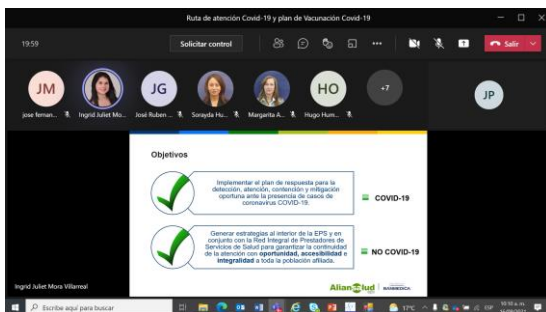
Ruta de atención Covid-19 y plan de Vacunación Covid-19

19:59

Solicitar control

Salir

JM
jose fernan...

Ingrid Juliet Mo...

JG
José Ruben ...

Sorayda Hu...

Margarita A...

HO
Hugo Hum...

+7

JP

Objetivos

Implementar el plan de respuesta para la detección, atención, contención y mitigación oportuna ante la presencia de casos de coronavirus COVID-19.

COVID-19

Generar estrategias al interior de la EPS y en conjunto con la Red Integral de Prestadores de Servicios de Salud para garantizar la continuidad de la atención con **oportunidad**, **accesibilidad** e **integralidad** a toda la población afiliada.

NO COVID-19

Ingrid Juliet Mora Villarreal

AlianSalud

Escribe aquí para buscar

17°C

ESP

10:10 a. m.
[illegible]